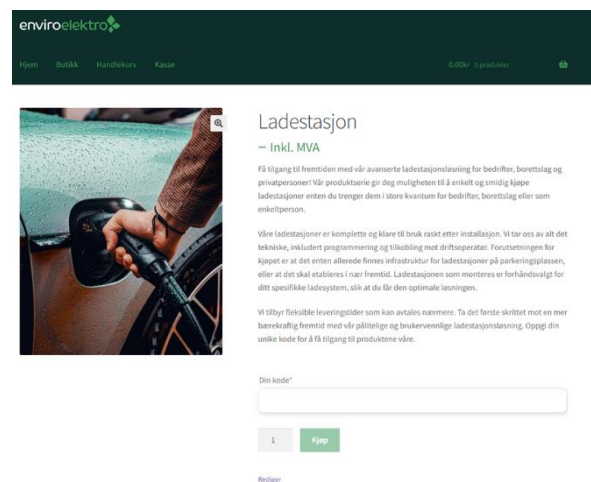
enviroelektro

Hjem Butikk Handlekurv Kasse

0,00kr 0 produkter

Ladestasjon

– Inkl. MVA

Få tilgang til fremtiden med vår avanserte ladestasjonsløsning for bedrifter, borettslag og privatpersoner! Vår produktserie gir deg muligheten til å enkelt og smidig kjøpe ladestasjoner enten du trenger dem i store kvantum for bedrifter, borettslag eller som enkeltperson.

Våre ladestasjoner er komplette og klare til bruk raskt etter installasjon. Vi tar oss av alt det tekniske, inkludert programmering og tilkobling mot driftsoperatør. Forutsetningen for kjøpet er at det enten allerede finnes infrastruktur for ladestasjoner på parkeringsplassen, eller at det skal etableres i nær fremtid. Ladestasjonen som monteres er forhåndsvalgt for ditt spesifikke ladesystem, slik at du får den optimale løsningen.

Vi tilbyr fleksible leveringstider som kan avtales nærmere. Ta det første skrittet mot en mer bærekraftig fremtid med vår pålitelige og brukervennlige ladestasjonsløsning. Oppgi din unike kode for å få tilgang til produktene våre.

Din kode*

1 Kjøp

Rediger